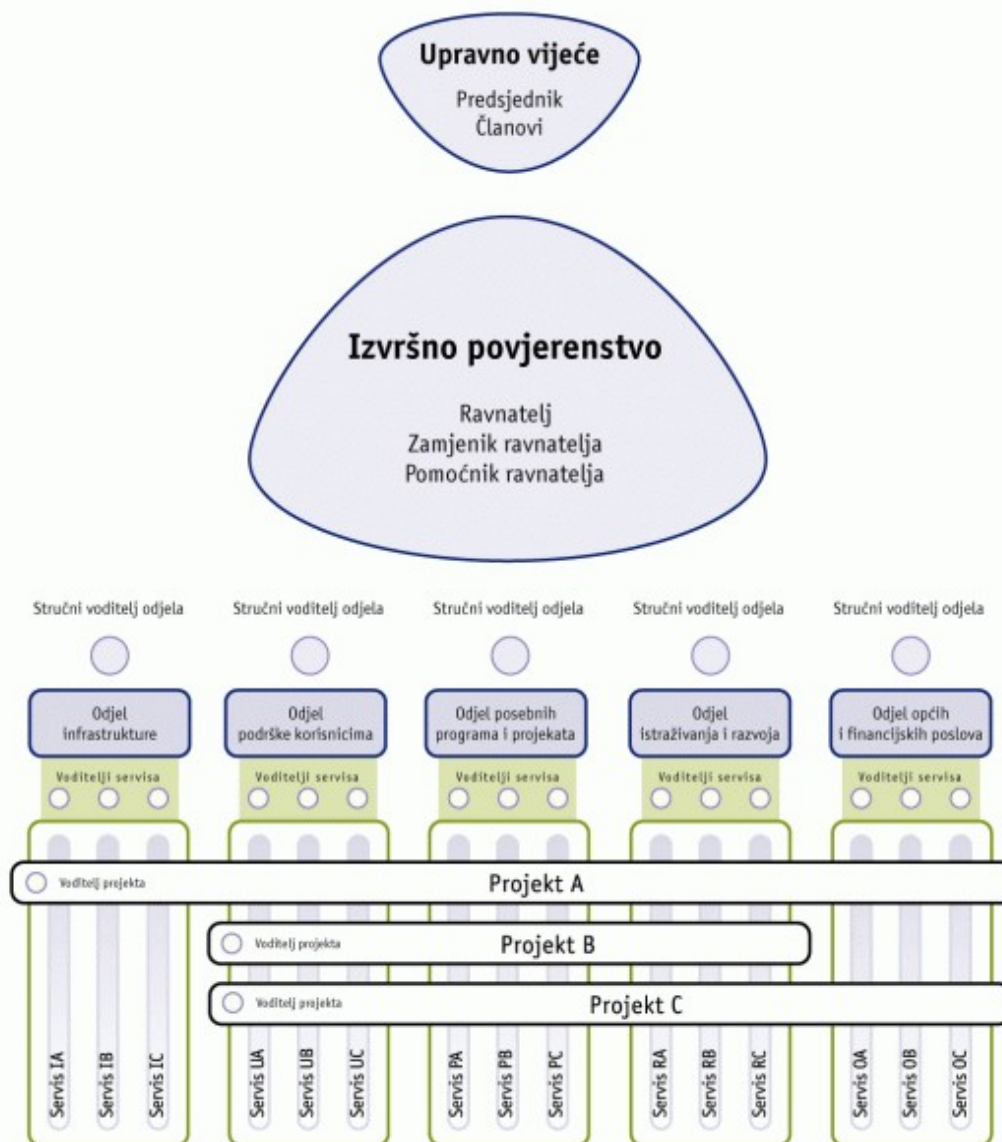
Upravno vijeće
Predsjednik
Članovi

Izvršno povjerenstvo
Ravnatelj
Zamjenik ravnatelja
Pomoćnik ravnatelja

Stručni voditelj odjela
Odjel infrastrukture
Voditelji servisa

Stručni voditelj odjela
Odjel podrške korisnicima
Voditelji servisa

Stručni voditelj odjela
Odjel posebnih programa i projekata
Voditelji servisa

Stručni voditelj odjela
Odjel istraživanja i razvoja
Voditelji servisa

Stručni voditelj odjela
Odjel općih i financijskih poslova
Voditelji servisa

Voditelj projekta
Projekt A

Voditelj projekta
Projekt B

Voditelj projekta
Projekt C

Servis IA
Servis IB
Servis IC
Servis UA
Servis UB
Servis UC
Servis PA
Servis PB
Servis PC
Servis RA
Servis RB
Servis RC
Servis OA
Servis OB
Servis OC